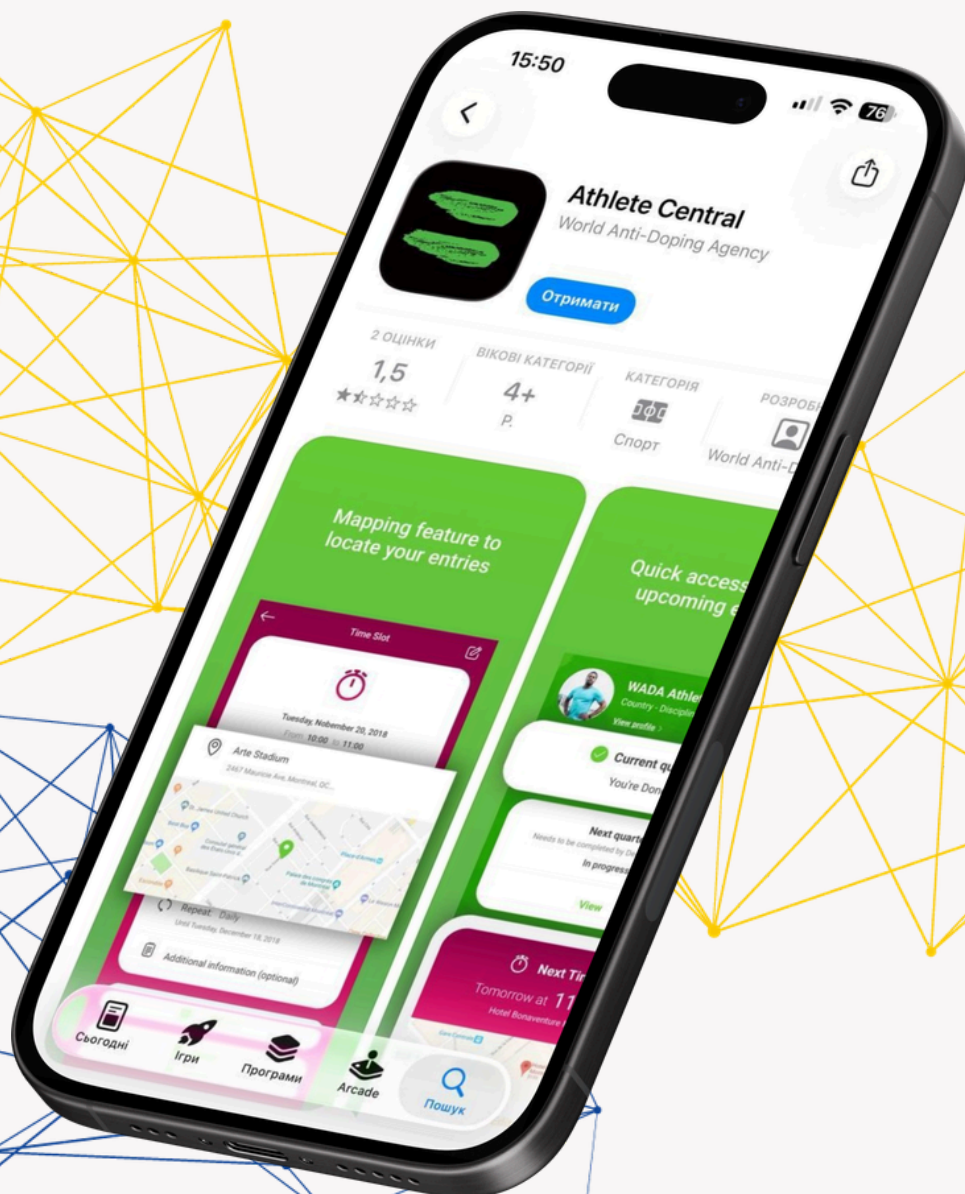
15:50

76

Athlete Central

World Anti-Doping Agency

Отримати

2 ОЦІНКИ

1,5

ВІКОВІ КАТЕГОРІЇ

4+

Р.

КАТЕГОРІЯ

Спорт

РОЗРОБ

World Anti-D

Mapping feature to locate your entries

Time Slot

Tuesday, November 20, 2018

From 10:00 to 11:00

Arte Stadium

2467 Maurice Ave, Montreal, QC...

Repeat Daily

Until Tuesday, December 18, 2018

Additional information (optional)

Quick access upcoming e

WADA Athle

Country - Discipl

View profile

Current q

You're Don

Next quarte

Needs to be completed by D

In progress

View

Next Ti

Tomorrow at 11

Hotel Bonaventure

Сьогодні

Ігри

Програми

Arcade

Пошук